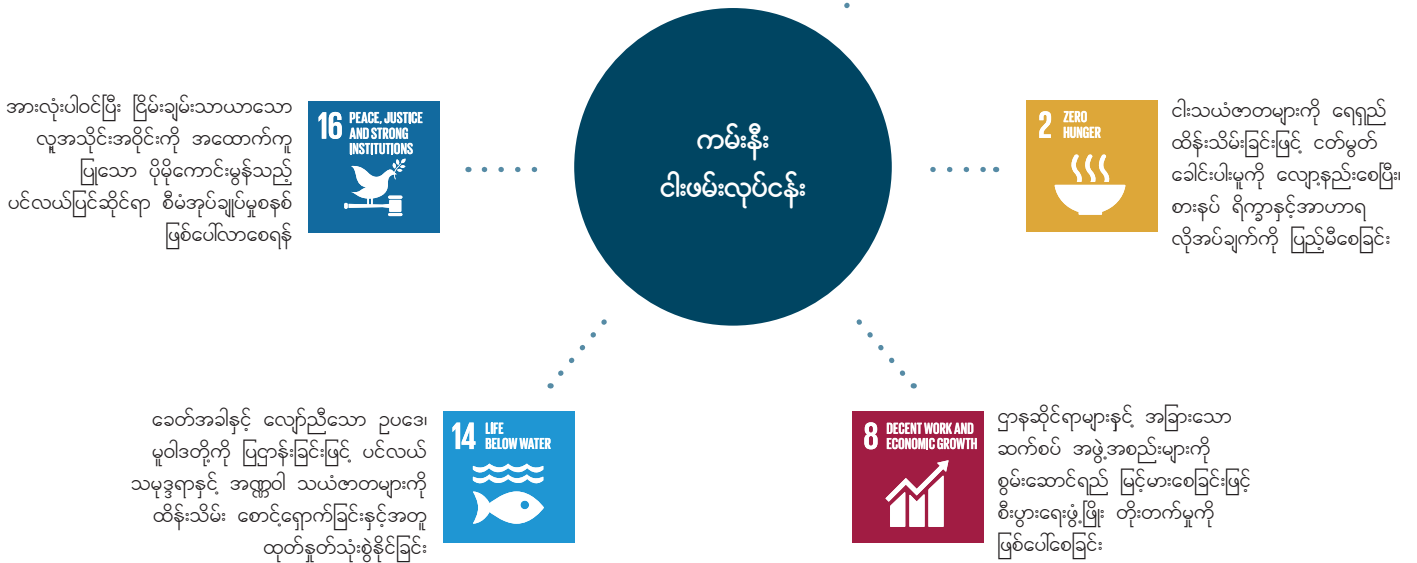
ကမ်းနီး
ငါးဖမ်းလုပ်ငန်း

အားလုံးပါဝင်ပြီး ငြိမ်းချမ်းသာယာသော လူ့အသိုင်းအဝိုင်းကို အထောက်ကူပြုသော ပိုမိုကောင်းမွန်သည့် ပင်လယ်ပြင်ဆိုင်ရာ စီမံအုပ်ချုပ်မှုစနစ် ဖြစ်ပေါ်လာစေရန်

16 PEACE, JUSTICE AND STRONG INSTITUTIONS

2 ZERO HUNGER

ငါးသယံဇာတများကို ရေရှည်ထိန်းသိမ်းခြင်းဖြင့် ငတ်မွတ်ခေါင်းပါးမှုကို လျော့နည်းစေပြီး၊ စားနပ်ရိက္ခာနှင့်အာဟာရ လိုအပ်ချက်ကို ပြည့်မီစေခြင်း

ခေတ်အခါနှင့် လျော်ညီသော ဥပဒေ၊ မူဝါဒတို့ကို ပြဌာန်းခြင်းဖြင့် ပင်လယ်သမုဒ္ဒရာနှင့် အဏ္ဏဝါ သယံဇာတများကို ထိန်းသိမ်း စောင့်ရှောက်ခြင်းနှင့်အတူ ထုတ်နုတ်သုံးစွဲနိုင်ခြင်း

14 LIFE BELOW WATER

8 DECENT WORK AND ECONOMIC GROWTH

ဌာနဆိုင်ရာများနှင့် အခြားသော ဆက်စပ် အဖွဲ့အစည်းများကို စွမ်းဆောင်ရည် မြင့်မားစေခြင်းဖြင့် စီးပွားရေးဖွံ့ဖြိုး တိုးတက်မှုကို ဖြစ်ပေါ်စေခြင်း